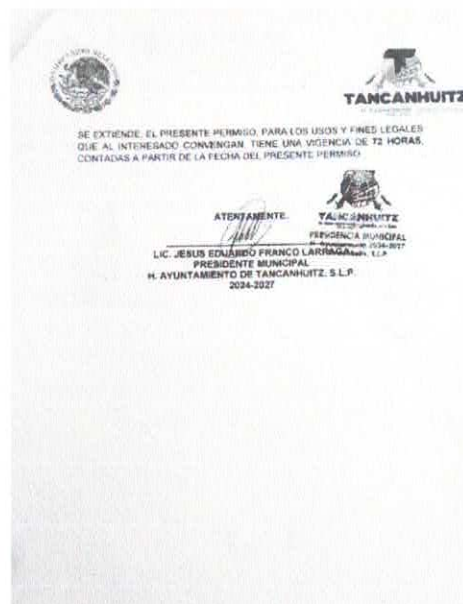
TANCANHUITZ

SE EXTIENDE, EL PRESENTE PERMISO, PARA LOS USOS Y FINES LEGALES QUE AL INTERESADO CONVENGAN. TIENE UNA VIGENCIA DE 72 HORAS, CONTADAS A PARTIR DE LA FECHA DEL PRESENTE PERMISO.

ATENTAMENTE.

TANCANHUITZ
PRESIDENCIA MUNICIPAL
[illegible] 2024-2027
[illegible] S.L.P.

LIC. JESUS EDUARDO FRANCO LARRAGA
PRESIDENTE MUNICIPAL
H. AYUNTAMIENTO DE TANCANHUITZ, S.L.P.
2024-2027